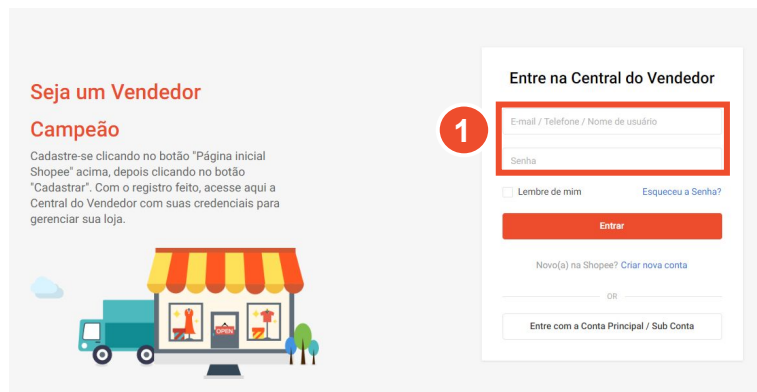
Seja um Vendedor Campeão

Cadastre-se clicando no botão "Página inicial Shopee" acima, depois clicando no botão "Cadastrar". Com o registro feito, acesse aqui a Central do Vendedor com suas credenciais para gerenciar sua loja.

OPEN

Entre na Central do Vendedor

1

E-mail / Telefone / Nome de usuário

Senha

Lembre de mim

Esqueceu a Senha?

Entrar

Novo(a) na Shopee? Criar nova conta

OR

Entre com a Conta Principal / Sub Conta